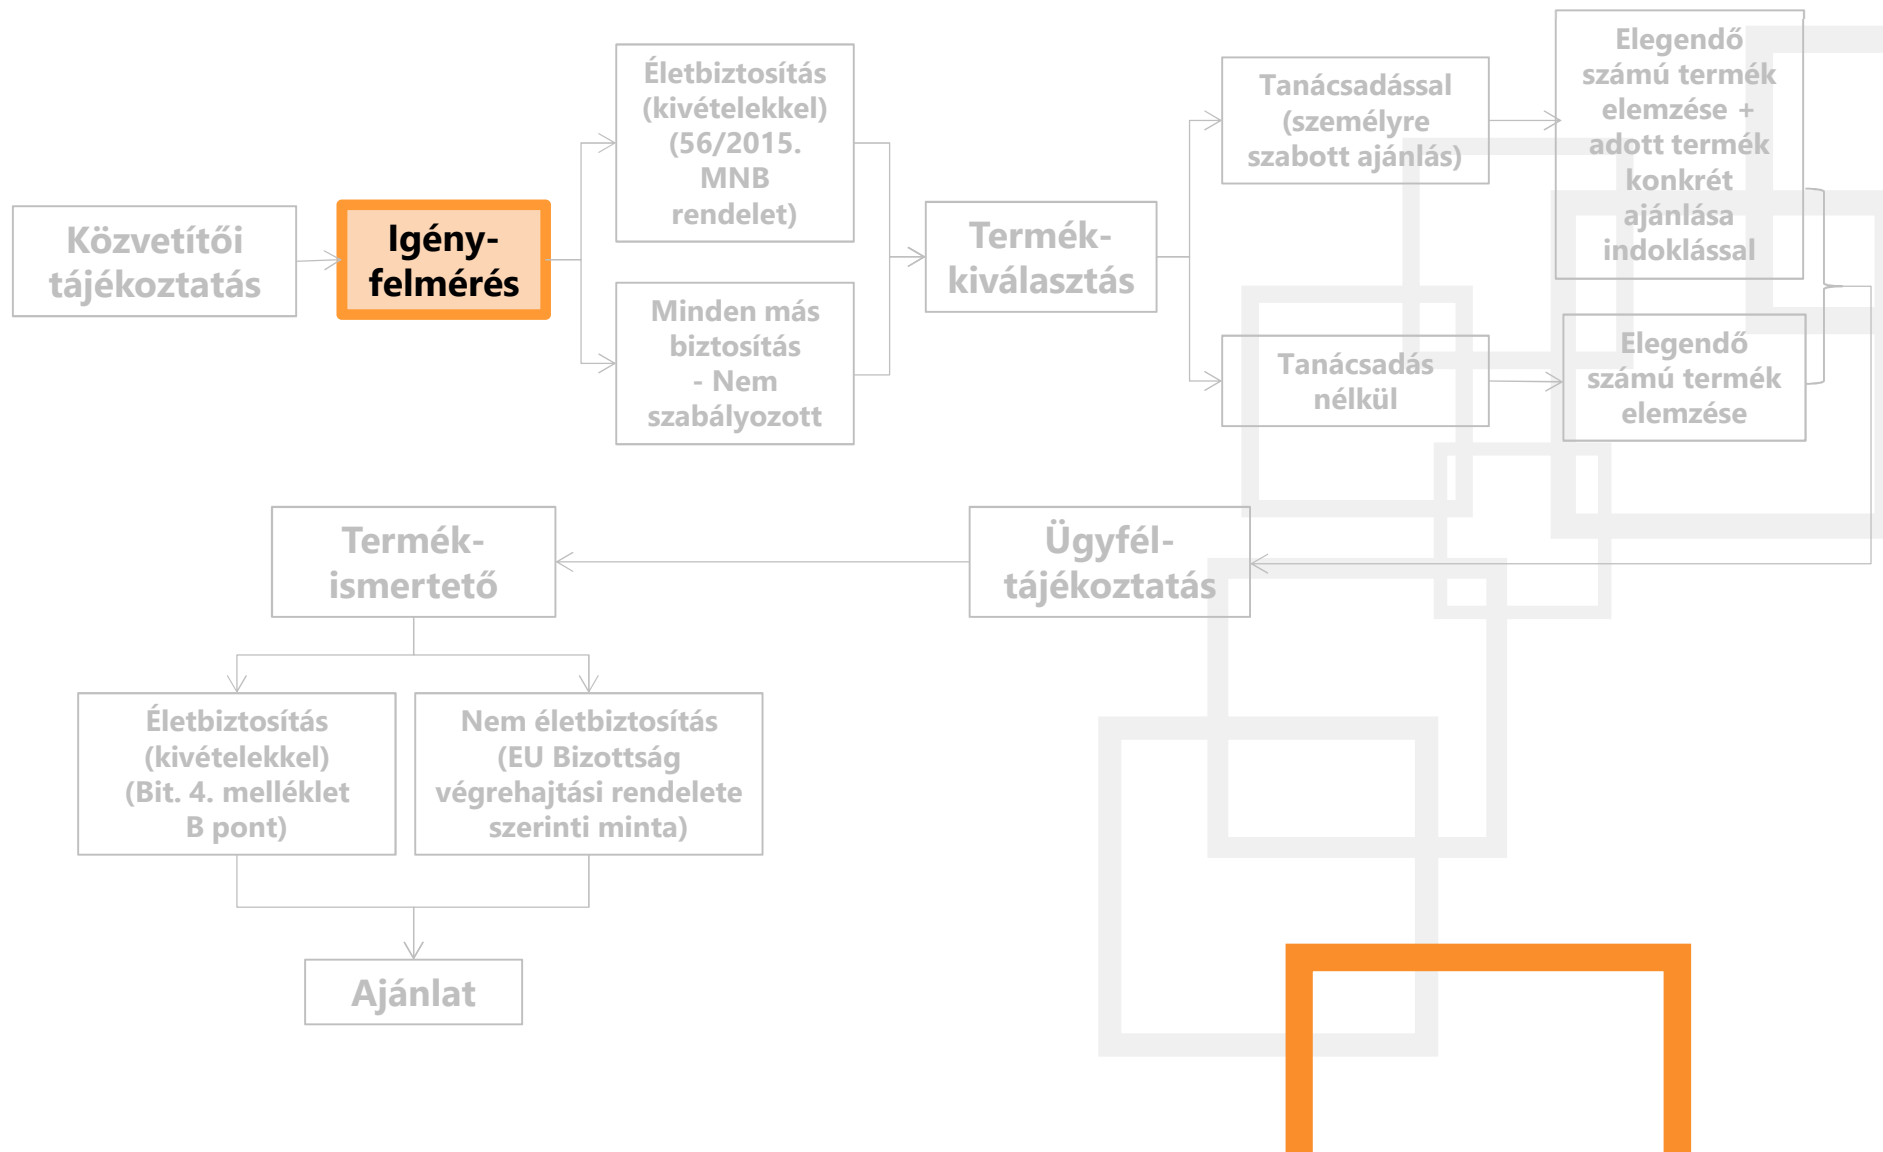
Közvetítői tájékoztatás

Igény-felmérés

Életbiztosítás (kivételekkel) (56/2015. MNB rendelet)

Minden más biztosítás - Nem szabályozott

Termék-kiválasztás

Tanácsadással (személyre szabott ajánlás)

Tanácsadás nélkül

Elegendő számú termék elemzése + adott termék konkrét ajánlása indoklással

Elegendő számú termék elemzése

Ügyfél-tájékoztatás

Termék-ismertető

Életbiztosítás (kivételekkel) (Bit. 4. melléklet B pont)

Nem életbiztosítás (EU Bizottság végrehajtási rendelete szerinti minta)

Ajánlat